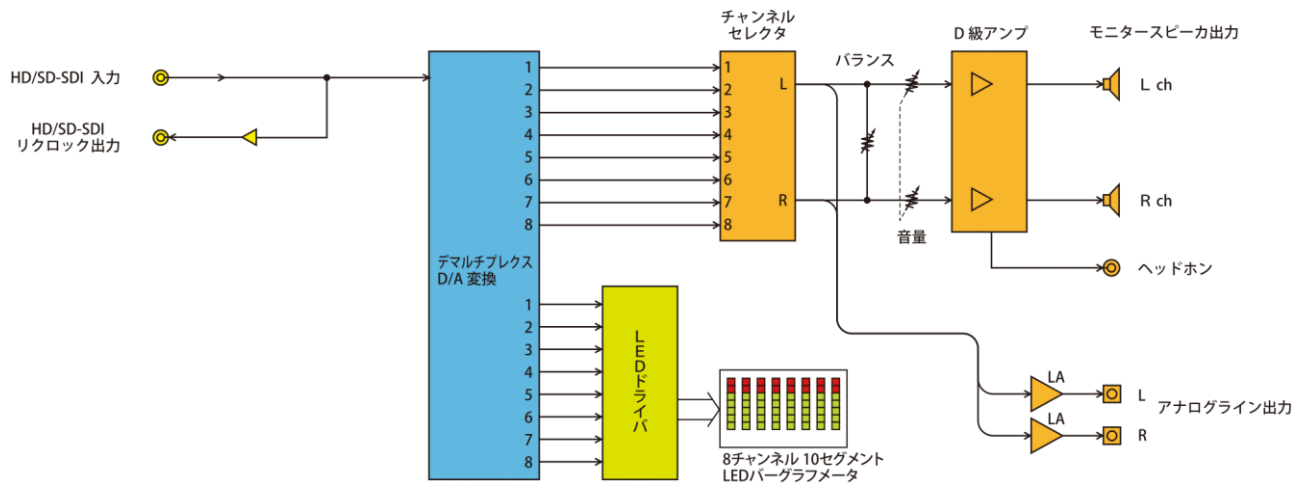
HD/SD-SDI 入力

HD/SD-SDI
リクロック出力

1
2
3
4
5
6
7
8

デマルチプレクス
D/A 変換

1
2
3
4
5
6
7
8

チャンネル
セレクタ

1
2
3
4
5
6
7
8

L
R

バランス

音量

D 級アンプ

モニタースピーカ出力

L ch

R ch

ヘッドホン

LEDドライバ

8チャンネル 10セグメント
LEDバーグラフメータ

LA
LA

L
R

アナログライン出力